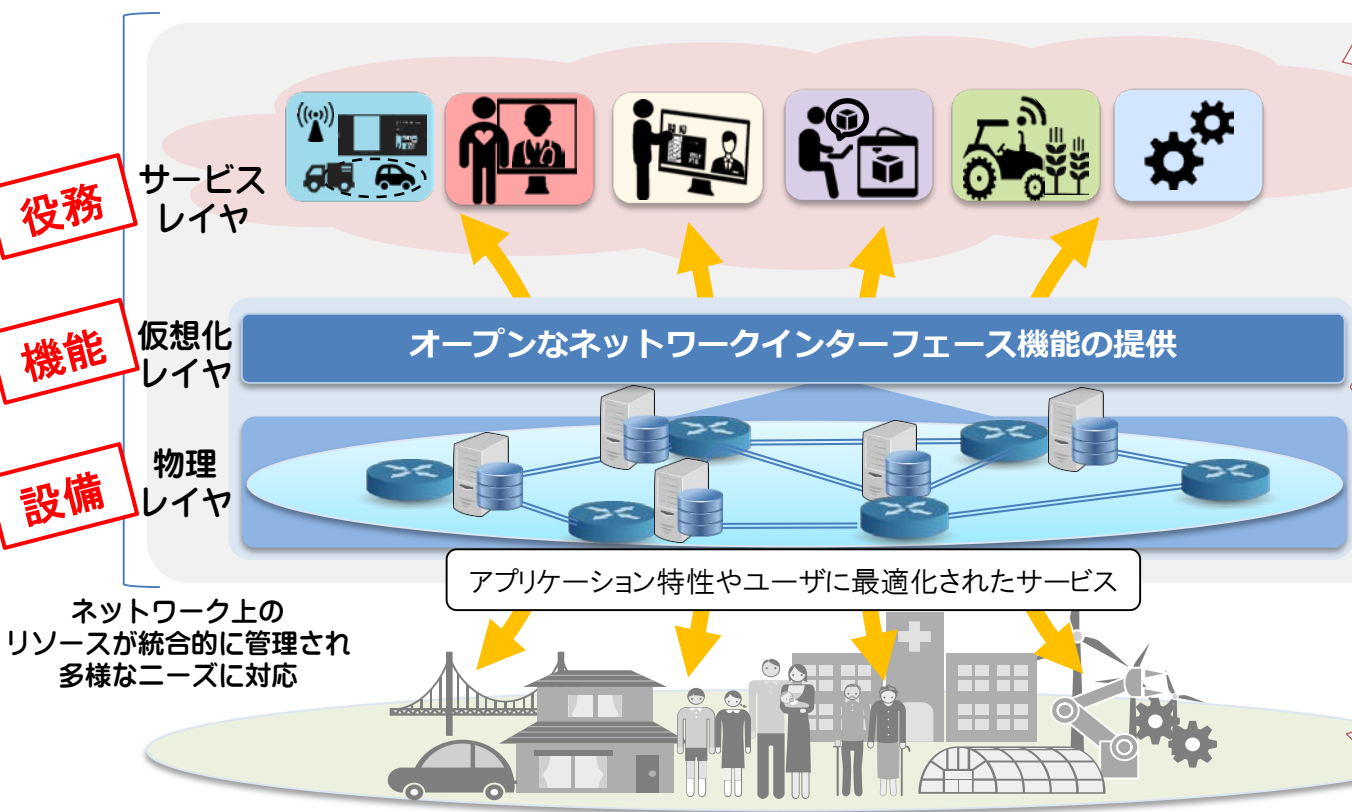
役務

サービスレイヤ

機能

仮想化レイヤ

オープンなネットワークインターフェース機能の提供

設備

物理レイヤ

アプリケーション特性やユーザに最適化されたサービス

ネットワーク上のリソースが統合的に管理され多様なニーズに対応